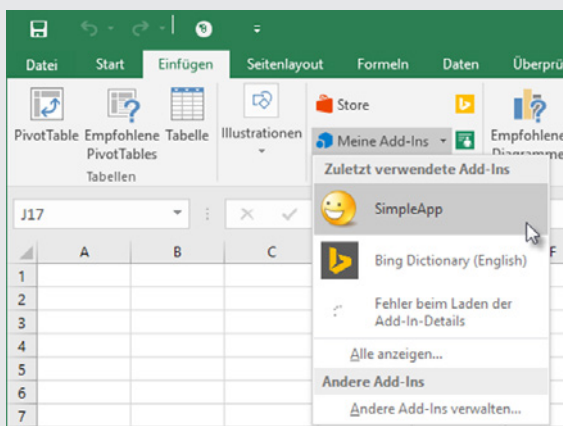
Datei Start Einfügen Seitenlayout Formeln Daten Überprü

PivotTable Empfohlene PivotTables Tabelle
Tabellen

Illustrationen

Store
Meine Add-Ins

Empfohlene Diagramme

Zuletzt verwendete Add-Ins
SimpleApp
Bing Dictionary (English)
Fehler beim Laden der Add-In-Details
Alle anzeigen...
Andere Add-Ins
Andere Add-Ins verwalten...

J17

| | A | B | C | F |
|---|---|---|---|---|
| 1 | | | | |
| 2 | | | | |
| 3 | | | | |
| 4 | | | | |
| 5 | | | | |
| 6 | | | | |
| 7 | | | | |